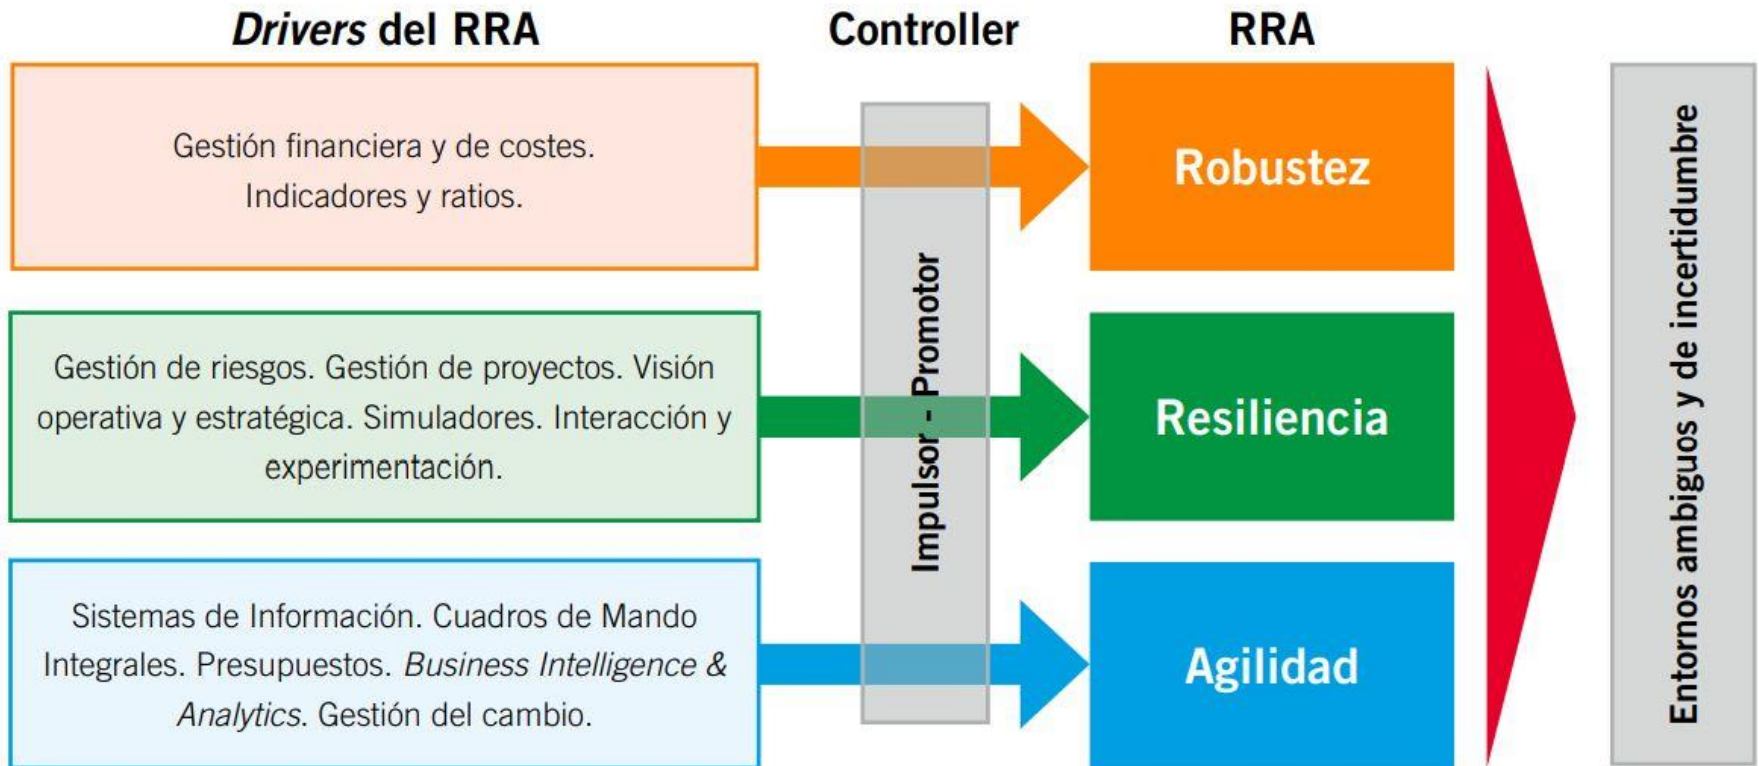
Drivers del RRA

Controller

RRA

Gestión financiera y de costes. Indicadores y ratios.

Gestión de riesgos. Gestión de proyectos. Visión operativa y estratégica. Simuladores. Interacción y experimentación.

Sistemas de Información. Cuadros de Mando Integrales. Presupuestos. Business Intelligence & Analytics. Gestión del cambio.

Impulsor - Promotor

Robustez

Resiliencia

Agilidad

Entornos ambiguos y de incertidumbre